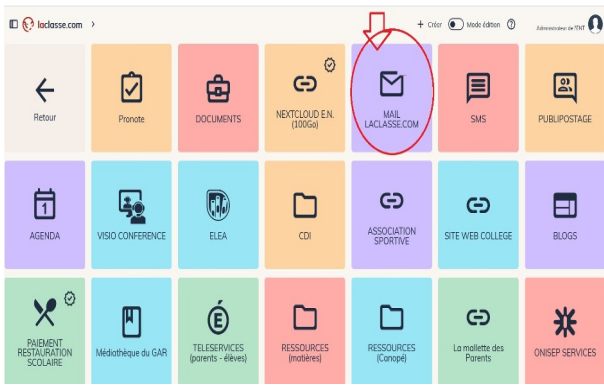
laclasse.com >

+ Créer Mode édition ?

Administrateur de l'ENT

Retour

Pronote

DOCUMENTS

NEXTCLOUD E.N. (100Go)

MAIL LACLASSE.COM

SMS

PUBLIPOSTAGE

1

AGENDA

VISIO CONFERENCE

ELEA

CDI

ASSOCIATION SPORTIVE

SITE WEB COLLEGE

BLOGS

PAIEMENT RESTAURATION SCOLAIRE

Médiathèque du GAR

É

TELESERVICES (parents - élèves)

RESSOURCES (matières)

RESSOURCES (Canopé)

La mallette des Parents

ONISEP SERVICES